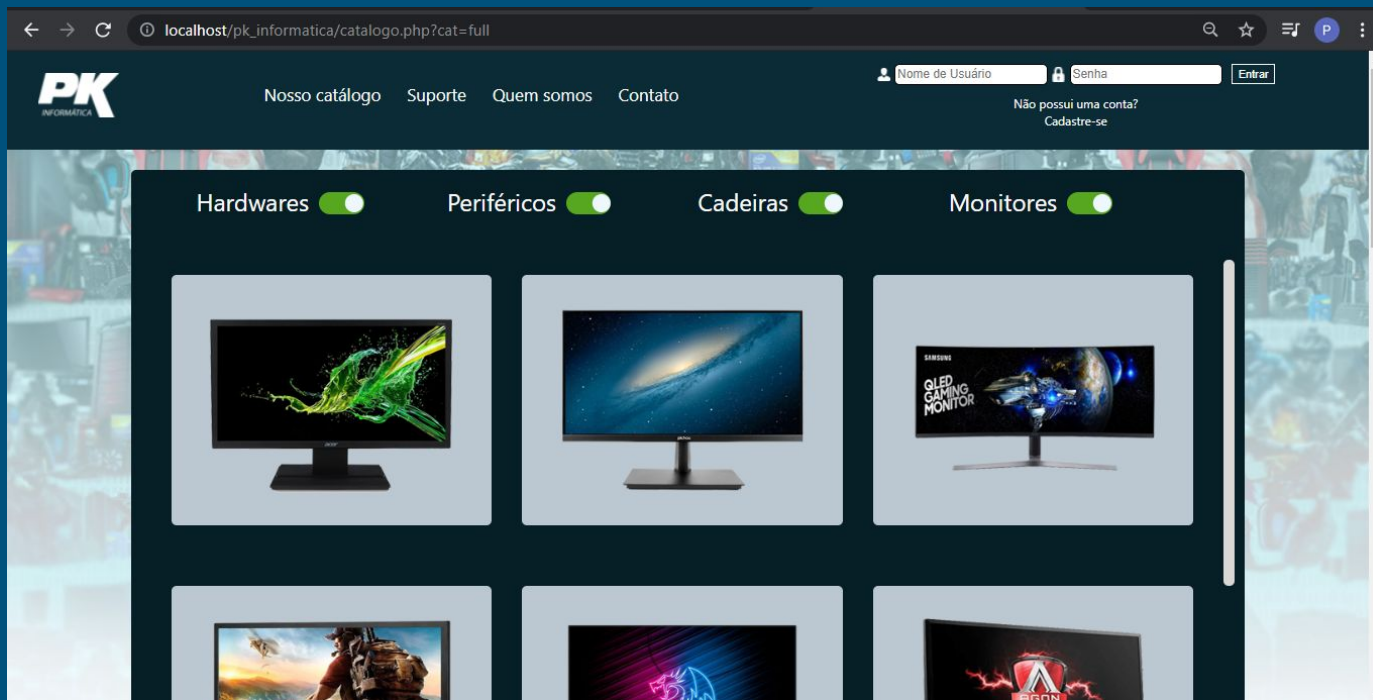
localhost/pk_informatica/catalogo.php?cat=full

P

PK INFORMÁTICA

Nosso catálogo Suporte Quem somos Contato

Nome de Usuário Senha Entrar

Não possui uma conta?
Cadastre-se

Hardwares Periféricos Cadeiras Monitores

acer

SAMSUNG

QLED GAMING MONITOR

AGON